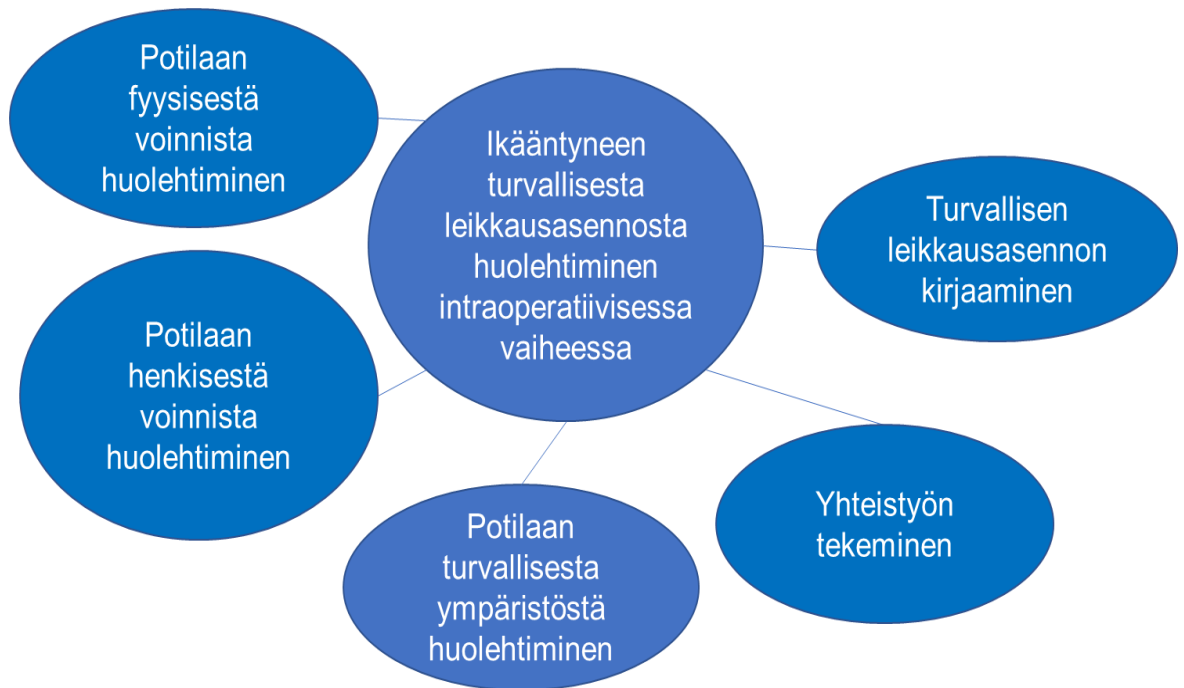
Potilaan fyysisestä voinnista huolehtiminen

Ikääntyneen turvallisesta leikkausasennosta huolehtiminen intraoperatiivisessa vaiheessa

Turvallisen leikkausasennon kirjaaminen

Potilaan henkisestä voinnista huolehtiminen

Yhteistyön tekeminen

Potilaan turvallisesta ympäristöstä huolehtiminen